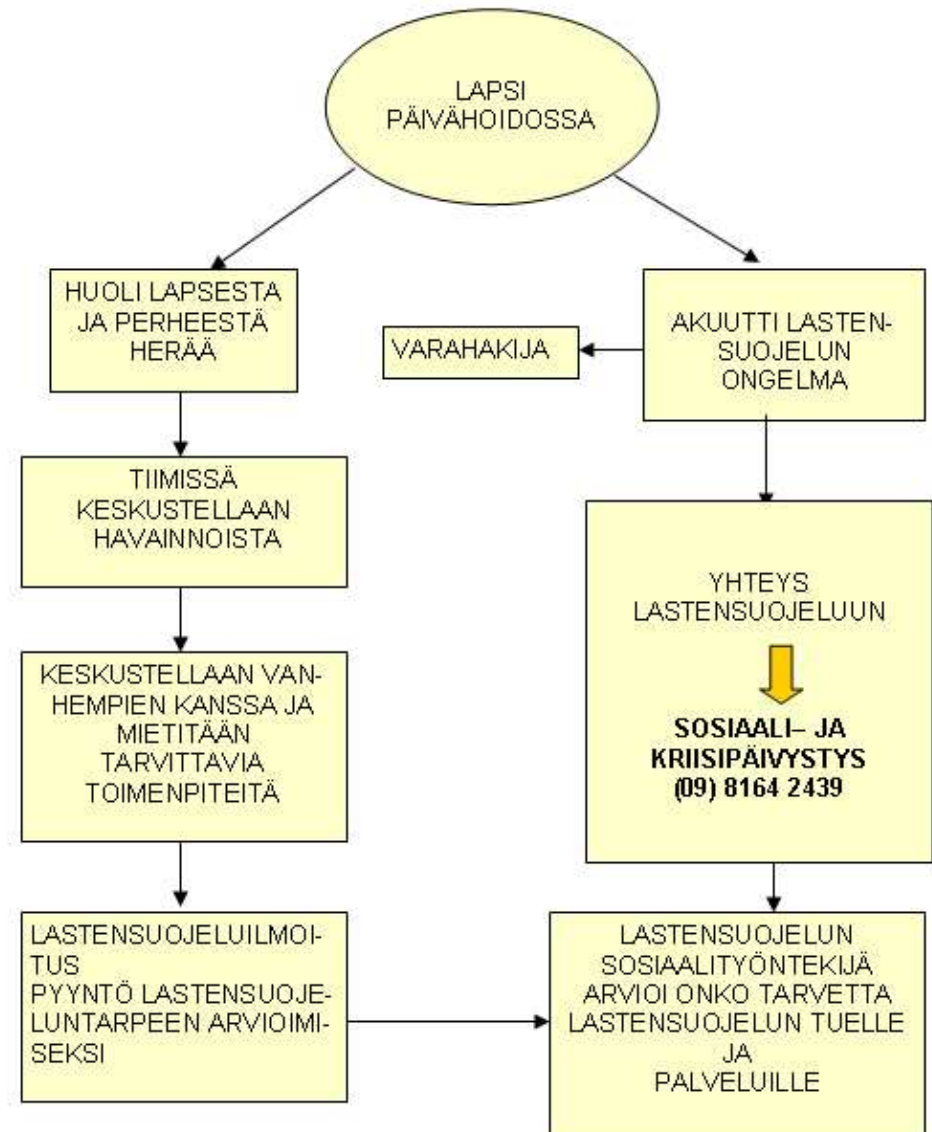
LAPSI PÄIVÄHOIDOSSA

HUOLI LAPSESTA JA PERHEESTÄ HERÄÄ

TIIMISSÄ KESKUSTELLAAN HAVAINNOISTA

KESKUSTELLAAN VANHEMPIEN KANSSA JA MIETITÄÄN TARVITTAVIA TOIMENPITEITÄ

LASTENSUOJELUILMOITUS
PYYNTÖ LASTENSUOJELUNTARPEEN ARVIOIMISEKSI

VARAHAKIJA

AKUUTTI LASTENSUOJELUN ONGELMA

YHTEYS LASTENSUOJELUUN

SOSIAALI– JA KRIISIPÄIVYSTYS
(09) 8164 2439

LASTENSUOJELUN SOSIAALITYÖNTEKIJÄ ARVIOI ONKO TARVETTA LASTENSUOJELUN TUELLE JA PALVELUILLE